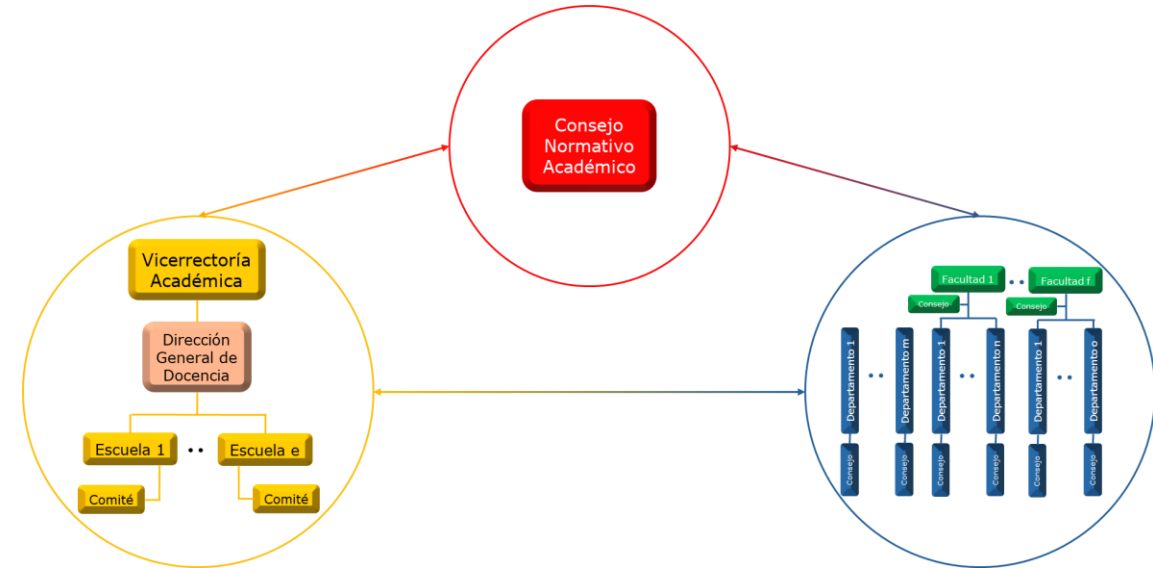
Consejo Normativo Académico

Vicerrectoría Académica

Dirección General de Docencia

Escuela 1 .. Escuela e

Comité

Comité

Facultad 1 .. Facultad f

Consejo

Consejo

Departamento 1 .. Departamento m

Departamento 1 .. Departamento n

Departamento 1 .. Departamento o

Consejo

Consejo

Consejo

Consejo

Consejo

Consejo